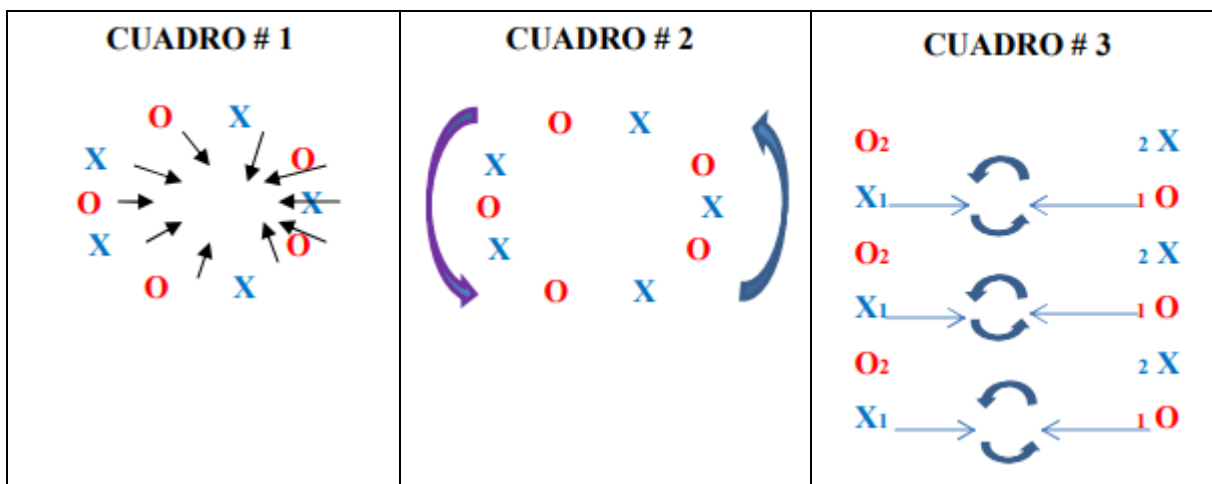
| CUADRO # 1 | CUADRO # 2 | CUADRO # 3 |
|---|---|---|
| O X<br>X O<br>O X<br>X O<br>O X | O X<br>X O<br>O X<br>X O<br>O X | $O_2$ $_2X$<br>$X_1$ $_1O$<br>$O_2$ $_2X$<br>$X_1$ $_1O$<br>$O_2$ $_2X$<br>$X_1$ $_1O$ |